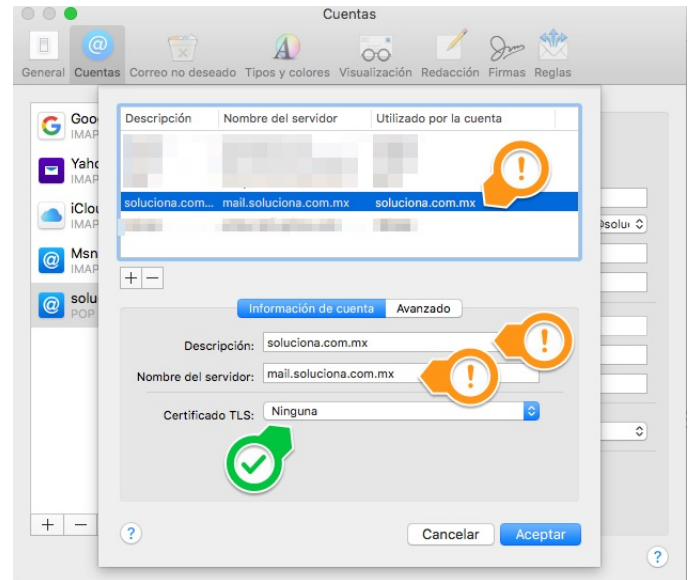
Cuentas

General Cuentas Correo no deseado Tipos y colores Visualización Redacción Firmas Reglas

Goo
IMAP
Yaho
IMAP
iClou
IMAP
Msn
IMAP
solu
POP

| Descripción | Nombre del servidor | Utilizado por la cuenta |
|---|---|---|
| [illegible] | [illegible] | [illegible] |
| soluciona.com... | mail.soluciona.com.mx | soluciona.com.mx |
| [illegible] | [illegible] | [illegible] |

+ −

Información de cuenta Avanzado

Descripción: soluciona.com.mx

Nombre del servidor: mail.soluciona.com.mx

Certificado TLS: Ninguna

?

Cancelar Aceptar

+ −

?

Solu